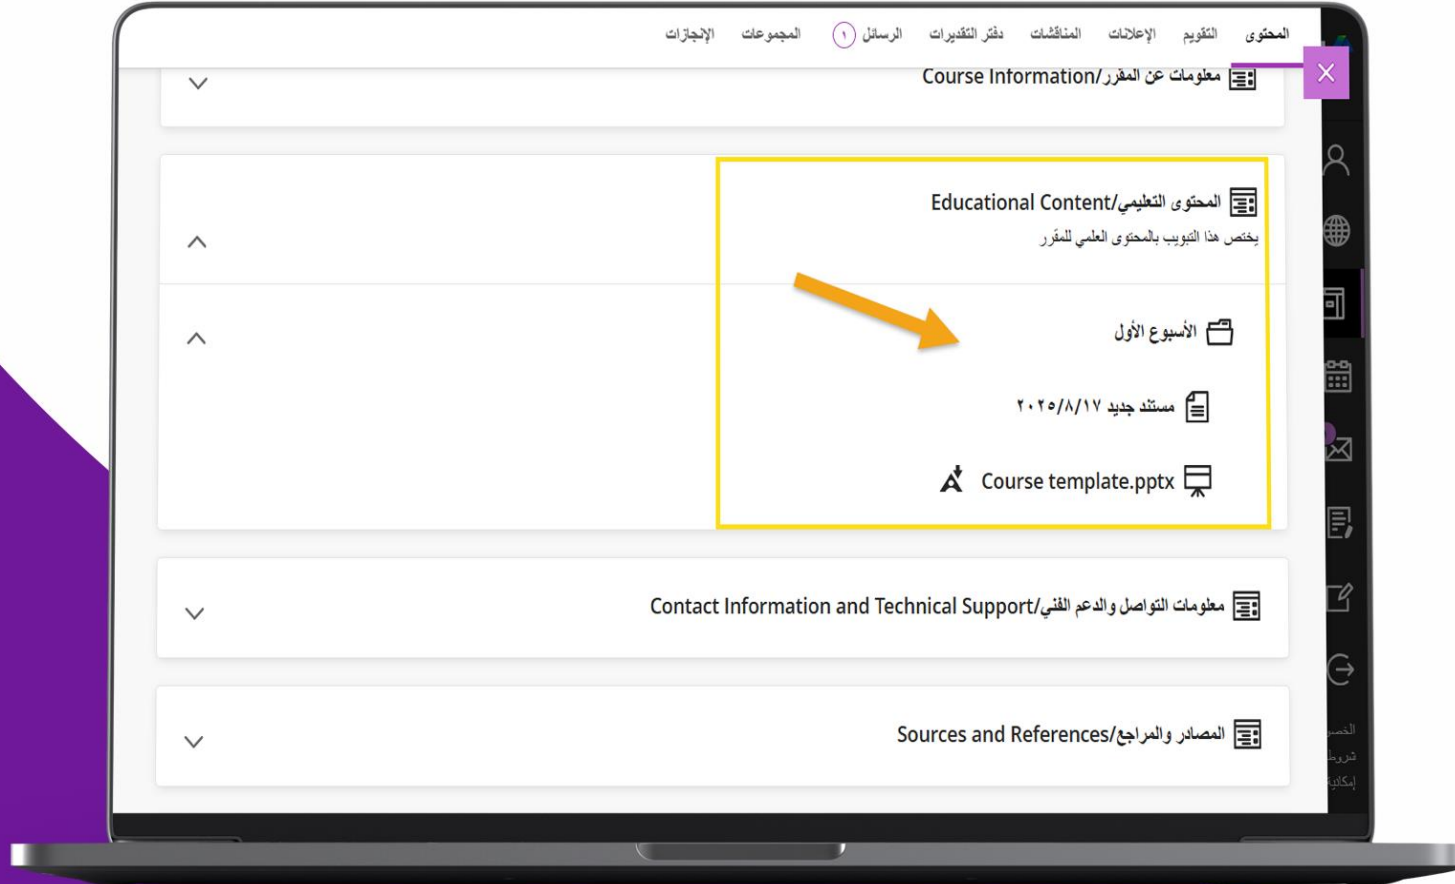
المحتوى التقويم الإعلانات المناقشات دفتر التقديرات الرسائل ١ المجموعات الإنجازات

معلومات عن المقرر/Course Information

المحتوى التعليمي/Educational Content
يختص هذا التبويب بالمحتوى العلمي للمقرر

الأسبوع الأول

مستند جديد ٢٠٢٥/٨/١٧

Course template.pptx

معلومات التواصل والدعم الفني/Contact Information and Technical Support

المصادر والمراجع/Sources and References